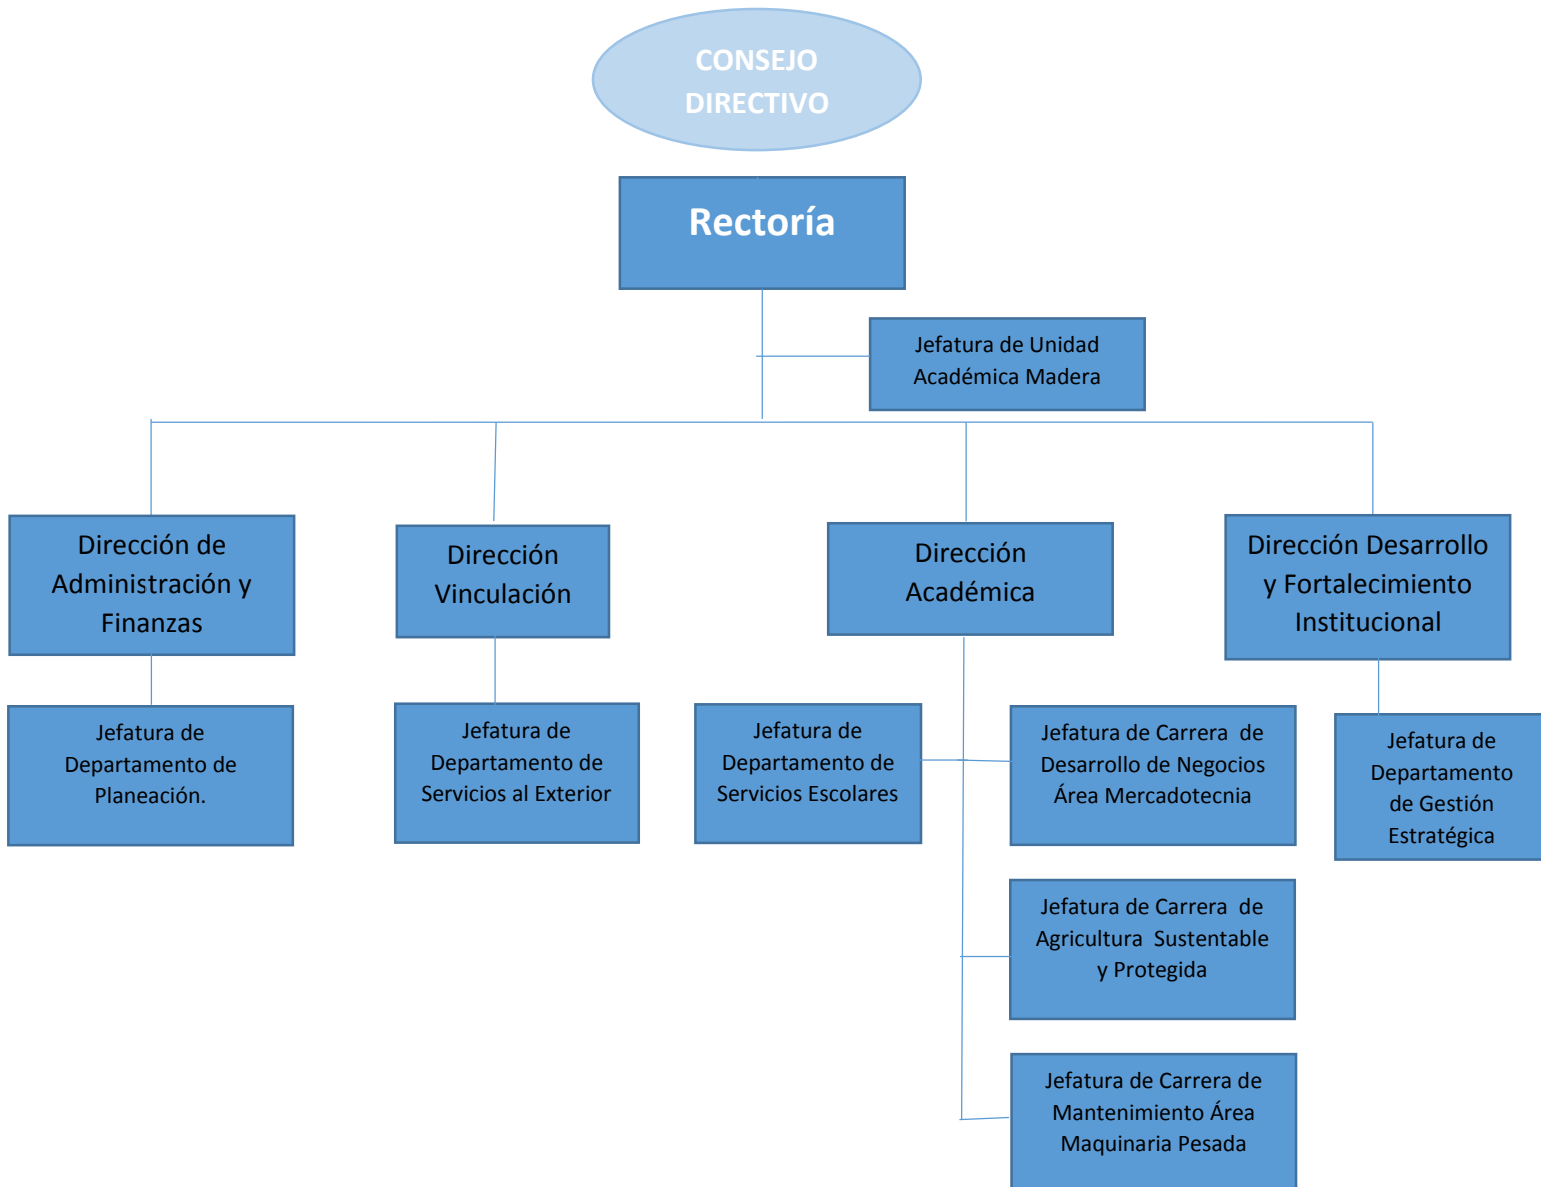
CONSEJO DIRECTIVO

Rectoría

Jefatura de Unidad Académica Madera

Dirección de Administración y Finanzas

Dirección Vinculación

Dirección Académica

Dirección Desarrollo y Fortalecimiento Institucional

Jefatura de Departamento de Planeación.

Jefatura de Departamento de Servicios al Exterior

Jefatura de Departamento de Servicios Escolares

Jefatura de Carrera de Desarrollo de Negocios Área Mercadotecnia

Jefatura de Departamento de Gestión Estratégica

Jefatura de Carrera de Agricultura Sustentable y Protegida

Jefatura de Carrera de Mantenimiento Área Maquinaria Pesada